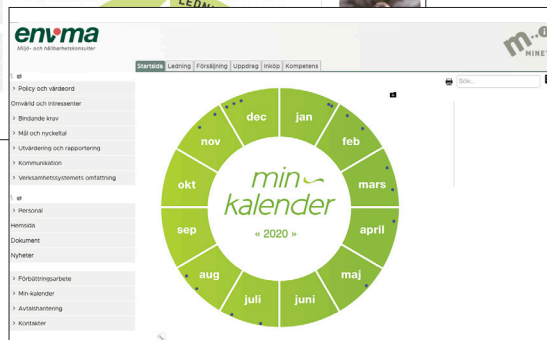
LEDN

envma
Miljö- och hållbarhetskonsulter

m.
MINE

Startsida | Ledning | Försäljning | Uppdrag | Inköp | Kompetens

Sök...

> Policy och värdeord
Omvärld och intressenter
> Bindande krav
> Mål och nyckeltal
> Utvärdering och rapportering
> Kommunikation
> Verksamhetssystemets omfattning

> Personal
Hemsida
Dokument
Nyheter

> Förbättringsarbete
> Min-kalender
> Avtalshantering
> Kontakter

jan
feb
mars
april
maj
juni
juli
aug
sep
okt
nov
dec

min
kalender
« 2020 »